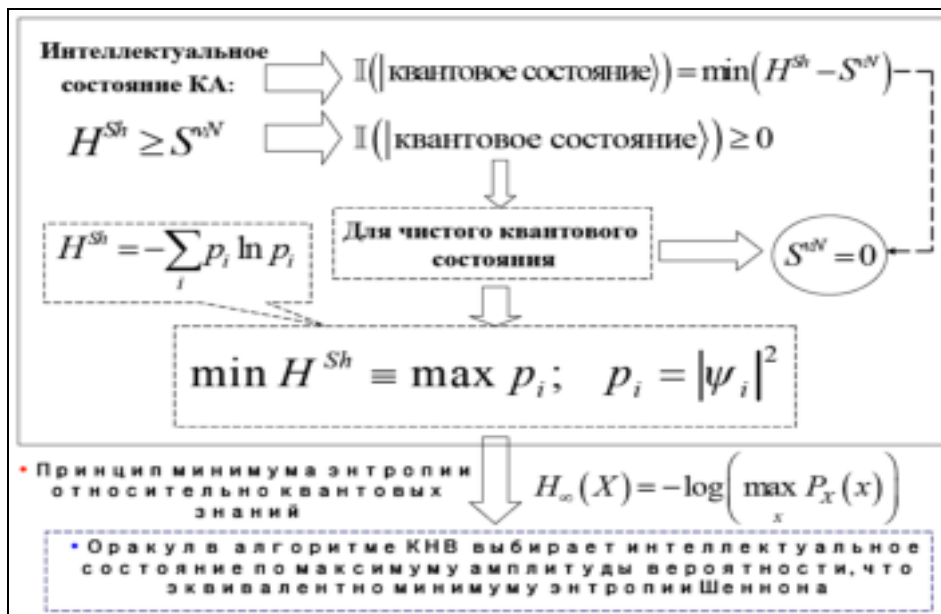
Интеллектуальное состояние КА:

$\mathbb{I}(|\text{квантовое состояние}\rangle) = \min(H^{Sh} - S^{vN})$

$H^{Sh} \geq S^{vN}$

$\mathbb{I}(|\text{квантовое состояние}\rangle) \geq 0$

$H^{Sh} = -\sum_i p_i \ln p_i$

Для чистого квантового состояния

$S^{vN} = 0$

$\min H^{Sh} \equiv \max p_i; \quad p_i = |\psi_i|^2$

• Принцип минимума энтропии относительно квантовых знаний

$H_\infty(X) = -\log\left(\max_x P_X(x)\right)$

• Оракул в алгоритме КНВ выбирает интеллектуальное состояние по максимуму амплитуды вероятности, что эквивалентно минимуму энтропии Шеннона